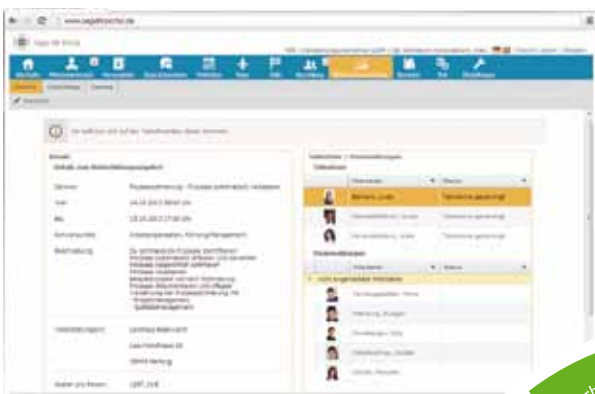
www.sageforschul.de

Sage HR Suite

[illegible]

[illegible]

Sie befinden sich auf der Teilnehmerliste dieses Termins.

Details

Schulung zum Weiterbildungsangebot

| Termin | Prozessoptimierung - Prozesse systematisch verbessern |
|---|---|
| Von | 24.10.2013 09:00 Uhr |
| Bis | 25.10.2013 17:00 Uhr |
| Schwerpunkte | Arbeitsorganisation, Führungsmanagement |
| Beschreibung | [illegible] |
| Veranstaltungsort | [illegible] |
| Kosten pro Person | 1.000,- EUR |

Teilnehmer | Reservierungen

Teilnehmer

| Mitarbeiter | Status |
|---|---|
| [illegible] | Teilnahme genehmigt |
| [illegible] | Teilnahme genehmigt |
| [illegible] | Teilnahme genehmigt |

Reservierungen

| Mitarbeiter | Status |
|---|---|
| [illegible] | |
| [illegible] | |
| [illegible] | |
| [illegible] | |
| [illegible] | |
| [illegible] | |